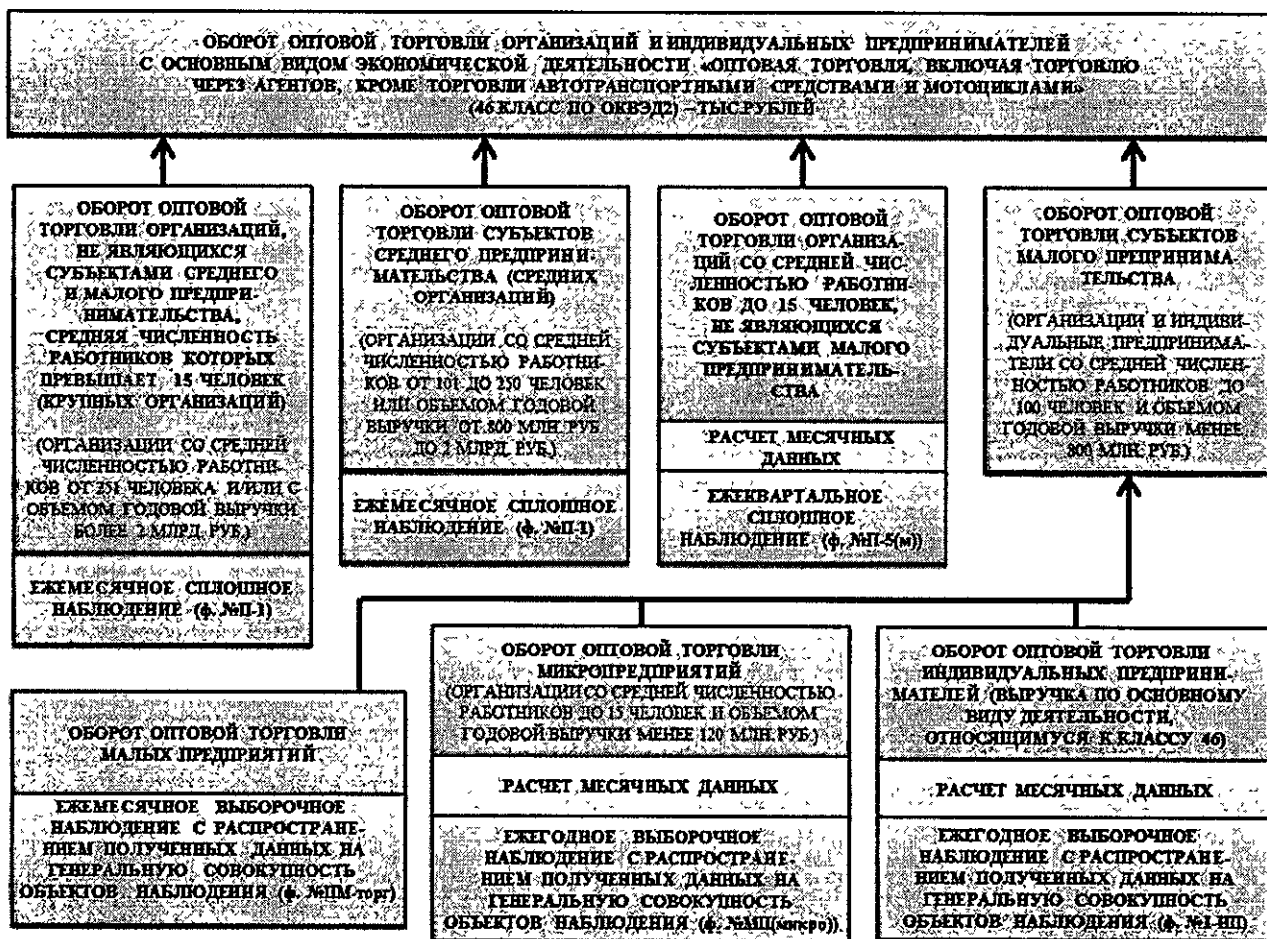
ОБОРОТ ОПТОВОЙ ТОРГОВЛИ ОРГАНИЗАЦИЙ И ИНДИВИДУАЛЬНЫХ ПРЕДПРИНИМАТЕЛЕЙ С ОСНОВНЫМ ВИДОМ ЭКОНОМИЧЕСКОЙ ДЕЯТЕЛЬНОСТИ «ОПТОВАЯ ТОРГОВЛЯ, ВКЛЮЧАЯ ТОРГОВЛЮ ЧЕРЕЗ АГЕНТОВ, КРОМЕ ТОРГОВЛИ АВТОТРАНСПОРТНЫМИ СРЕДСТВАМИ И МОТОЦИКЛАМИ» (46 КЛАСС ПО ОКВЭД2) – ТЫС.РУБЛЕЙ

ОБОРОТ ОПТОВОЙ ТОРГОВЛИ ОРГАНИЗАЦИЙ, НЕ ЯВЛЯЮЩИХСЯ СУБЪЕКТАМИ СРЕДНЕГО И МАЛОГО ПРЕДПРИНИМАТЕЛЬСТВА, СРЕДНЯЯ ЧИСЛЕННОСТЬ РАБОТНИКОВ КОТОРЫХ ПРЕВЫШАЕТ 15 ЧЕЛОВЕК (КРУПНЫХ ОРГАНИЗАЦИЙ)

(ОРГАНИЗАЦИИ СО СРЕДНЕЙ ЧИСЛЕННОСТЬЮ РАБОТНИКОВ ОТ 251 ЧЕЛОВЕКА И/ИЛИ С ОБЪЕМОМ ГОДОВОЙ ВЫРУЧКИ БОЛЕЕ 2 МЛРД. РУБ.)

ЕЖЕМЕСЯЧНОЕ СПЛОШНОЕ НАБЛЮДЕНИЕ (ф. №П-1)

ОБОРОТ ОПТОВОЙ ТОРГОВЛИ СУБЪЕКТОВ СРЕДНЕГО ПРЕДПРИНИМАТЕЛЬСТВА (СРЕДНИХ ОРГАНИЗАЦИЙ)

(ОРГАНИЗАЦИИ СО СРЕДНЕЙ ЧИСЛЕННОСТЬЮ РАБОТНИКОВ ОТ 101 ДО 250 ЧЕЛОВЕК И/ИЛИ ОБЪЕМОМ ГОДОВОЙ ВЫРУЧКИ ОТ 800 МЛН. РУБ ДО 2 МЛРД. РУБ.)

ЕЖЕМЕСЯЧНОЕ СПЛОШНОЕ НАБЛЮДЕНИЕ (ф. №П-1)

ОБОРОТ ОПТОВОЙ ТОРГОВЛИ ОРГАНИЗАЦИЙ СО СРЕДНЕЙ ЧИСЛЕННОСТЬЮ РАБОТНИКОВ ДО 15 ЧЕЛОВЕК, НЕ ЯВЛЯЮЩИХСЯ СУБЪЕКТАМИ МАЛОГО ПРЕДПРИНИМАТЕЛЬСТВА

РАСЧЕТ МЕСЯЧНЫХ ДАННЫХ

ЕЖЕКВАРТАЛЬНОЕ СПЛОШНОЕ НАБЛЮДЕНИЕ (ф. №П-5(м))

ОБОРОТ ОПТОВОЙ ТОРГОВЛИ СУБЪЕКТОВ МАЛОГО ПРЕДПРИНИМАТЕЛЬСТВА

(ОРГАНИЗАЦИИ И ИНДИВИДУАЛЬНЫЕ ПРЕДПРИНИМАТЕЛИ СО СРЕДНЕЙ ЧИСЛЕННОСТЬЮ РАБОТНИКОВ ДО 100 ЧЕЛОВЕК И ОБЪЕМОМ ГОДОВОЙ ВЫРУЧКИ МЕНЕЕ 800 МЛН. РУБ.)

ОБОРОТ ОПТОВОЙ ТОРГОВЛИ МАЛЫХ ПРЕДПРИЯТИЙ

ЕЖЕМЕСЯЧНОЕ ВЫБОРОЧНОЕ НАБЛЮДЕНИЕ С РАСПРОСТРАНЕНИЕМ ПОЛУЧЕННЫХ ДАННЫХ НА ГЕНЕРАЛЬНУЮ СОВОКУПНОСТЬ ОБЪЕКТОВ НАБЛЮДЕНИЯ (ф. №ПМ-торг)

ОБОРОТ ОПТОВОЙ ТОРГОВЛИ МИКРОПРЕДПРИЯТИЙ (ОРГАНИЗАЦИИ СО СРЕДНЕЙ ЧИСЛЕННОСТЬЮ РАБОТНИКОВ ДО 15 ЧЕЛОВЕК И ОБЪЕМОМ ГОДОВОЙ ВЫРУЧКИ МЕНЕЕ 120 МЛН. РУБ.)

РАСЧЕТ МЕСЯЧНЫХ ДАННЫХ

ЕЖЕГОДНОЕ ВЫБОРОЧНОЕ НАБЛЮДЕНИЕ С РАСПРОСТРАНЕНИЕМ ПОЛУЧЕННЫХ ДАННЫХ НА ГЕНЕРАЛЬНУЮ СОВОКУПНОСТЬ ОБЪЕКТОВ НАБЛЮДЕНИЯ (ф. №МП(микро))

ОБОРОТ ОПТОВОЙ ТОРГОВЛИ ИНДИВИДУАЛЬНЫХ ПРЕДПРИНИМАТЕЛЕЙ (ВЫРУЧКА ПО ОСНОВНОМУ ВИДУ ДЕЯТЕЛЬНОСТИ, ОТНОСЯЩИМУСЯ К КЛАССУ 46)

РАСЧЕТ МЕСЯЧНЫХ ДАННЫХ

ЕЖЕГОДНОЕ ВЫБОРОЧНОЕ НАБЛЮДЕНИЕ С РАСПРОСТРАНЕНИЕМ ПОЛУЧЕННЫХ ДАННЫХ НА ГЕНЕРАЛЬНУЮ СОВОКУПНОСТЬ ОБЪЕКТОВ НАБЛЮДЕНИЯ (ф. №1-ИП)